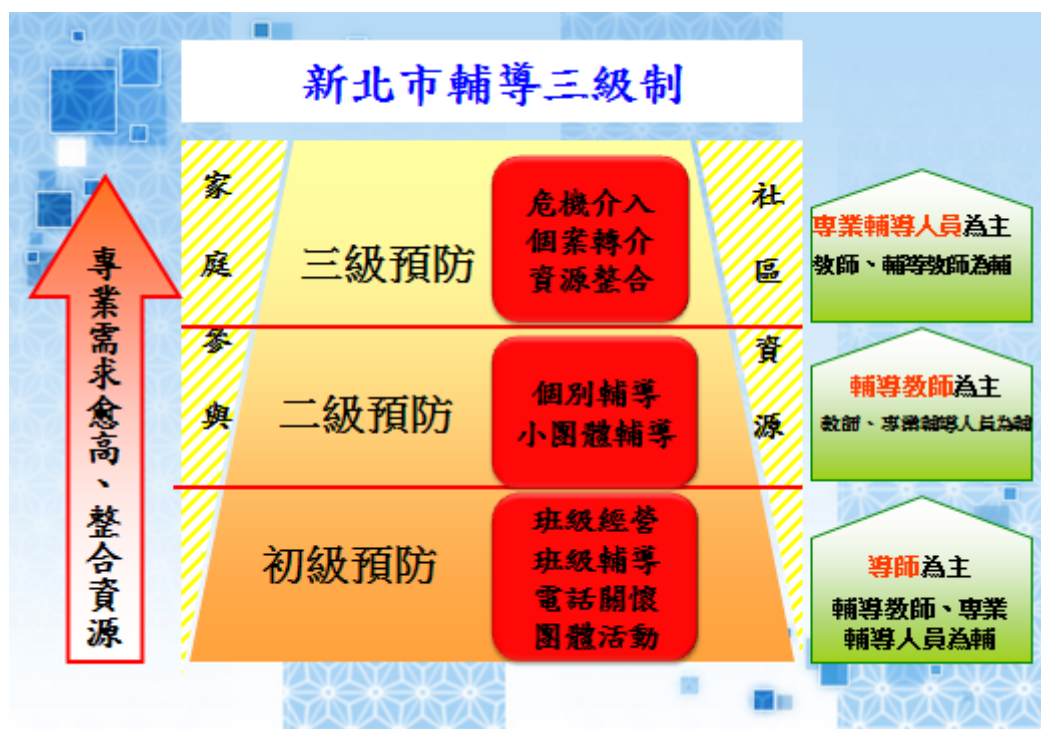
新北市輔導三級制

專業需求愈高、整合資源

家庭參與

三級預防

危機介入
個案轉介
資源整合

二級預防

個別輔導
小團體輔導

初級預防

班級經營
班級輔導
電話關懷
團體活動

社區資源

專業輔導人員為主
教師、輔導教師為輔

輔導教師為主
教師、專業輔導人員為輔

導師為主
輔導教師、專業輔導人員為輔